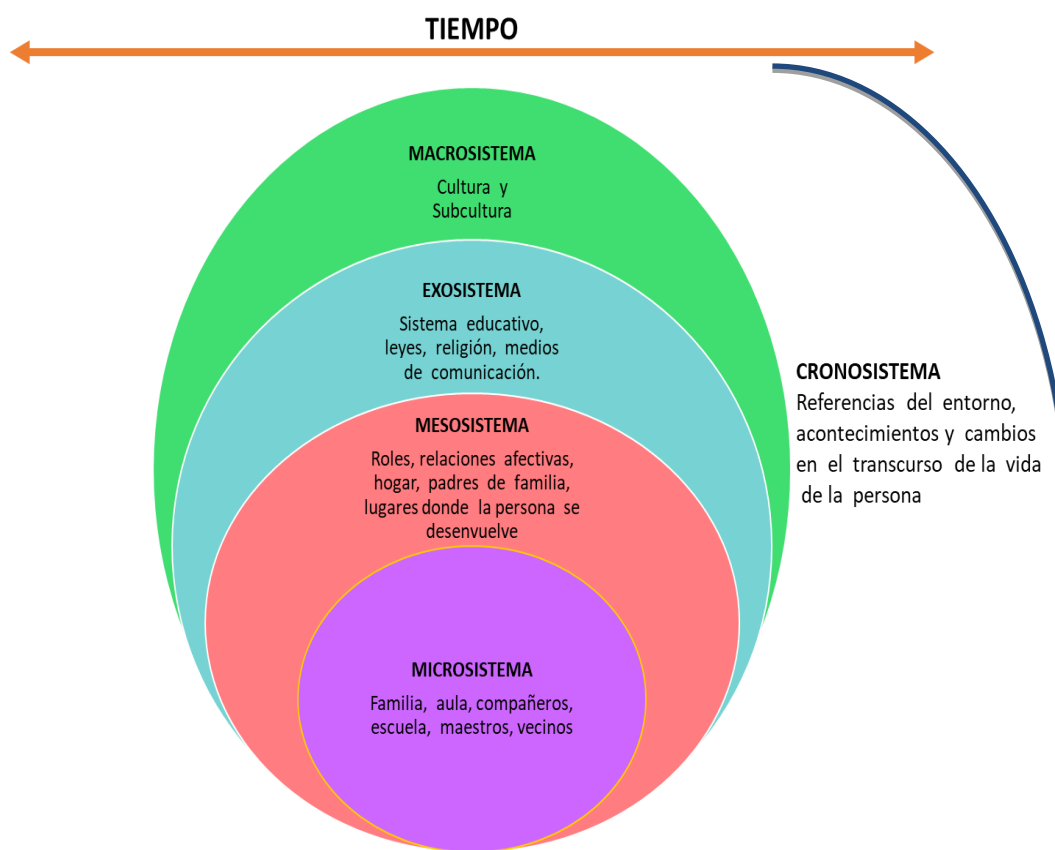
TIEMPO

MACROSISTEMA

Cultura y Subcultura

EXOSISTEMA

Sistema educativo, leyes, religión, medios de comunicación.

MESOSISTEMA

Roles, relaciones afectivas, hogar, padres de familia, lugares donde la persona se desenvuelve

MICROSISTEMA

Familia, aula, compañeros, escuela, maestros, vecinos

CRONOSISTEMA

Referencias del entorno, acontecimientos y cambios en el transcurso de la vida de la persona